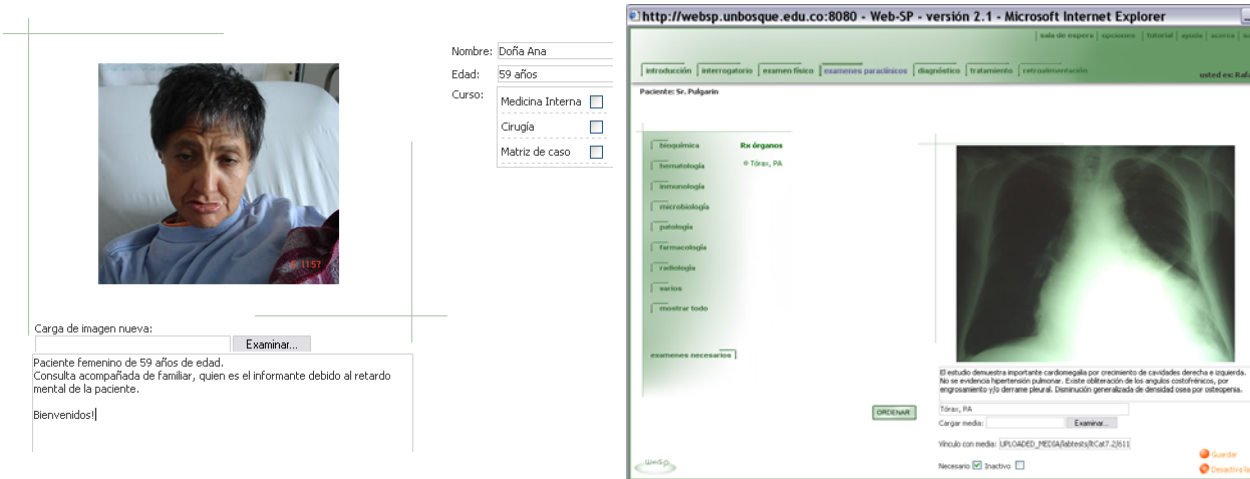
11:57

Nombre: Doña Ana
Edad: 59 años
Curso:
Medicina Interna
Cirugía
Matriz de caso

Carga de imagen nueva:
Examinar...

Paciente femenino de 59 años de edad.
Consulta acompañada de familiar, quien es el informante debido al retardo mental de la paciente.

Bienvenidos!

http://websp.unbosque.edu.co:8080 - Web-SP - versión 2.1 - Microsoft Internet Explorer

sala de espera | opciones | tutorial | ayuda | acerca | s

introducción | interrogatorio | examen físico | examenes paraclínicos | diagnóstico | tratamiento | retroalimentación

usted es: Raf

Paciente: Sr. Pulgarin

bioquímica
hematología
inmunología
microbiología
patología
farmacología
radiología
varios
mostrar todo

examenes necesarios

Rx órganos
Tórax, PA

El estudio demuestra importante cardiomegalia por crecimiento de cavidades derecha e izquierda. No se evidencia hipertensión pulmonar. Existe obliteración de los angulos costofrénicos, por engrosamiento y/o derrame pleural. Disminución generalizada de densidad osea por osteopenia.

ORDENAR

Tórax, PA
Cargar media: Examinar...
Vínculo con media: UPLOADED_MEDIA/labtests/ItCat7.2/611

Necesario Inactivo

websp

Guardar
Desactiva la